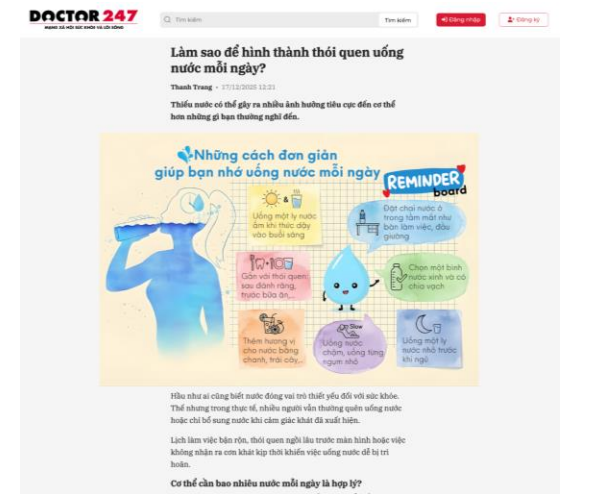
DOCTOR 247
MẠNG XÃ HỘI SỨC KHỎE VÀ LỐI SỐNG

Tìm kiếm
Tìm kiếm
Đăng nhập
Đăng ký

Làm sao để hình thành thói quen uống nước mỗi ngày?

Thanh Trang • 17/12/2020 12:21

Thiếu nước có thể gây ra nhiều ảnh hưởng tiêu cực đến cơ thể hơn những gì bạn thường nghĩ đến.

Những cách đơn giản giúp bạn nhớ uống nước mỗi ngày

REMINDER board

Uống một ly nước ấm khi thức dậy vào buổi sáng

Đặt chai nước ở trong tầm mắt như bàn làm việc, đầu giường

Gắn với thói quen: sau đánh răng, trước bữa ăn...

Chọn một bình nước xinh và có chia vạch

Slow

Thêm hương vị cho nước bằng chanh, trái cây...

Uống nước chậm, uống từng ngụm nhỏ

Uống một ly nước nhỏ trước khi ngủ

Hầu như ai cũng biết nước đóng vai trò thiết yếu đối với sức khỏe. Thế nhưng trong thực tế, nhiều người vẫn thường quên uống nước hoặc chỉ bổ sung nước khi cảm giác khát đã xuất hiện.

Lịch làm việc bận rộn, thói quen ngồi lâu trước màn hình hoặc việc không nhận ra cơn khát kịp thời khiến việc uống nước dễ bị trì hoãn.

Cơ thể cần bao nhiêu nước mỗi ngày là hợp lý?